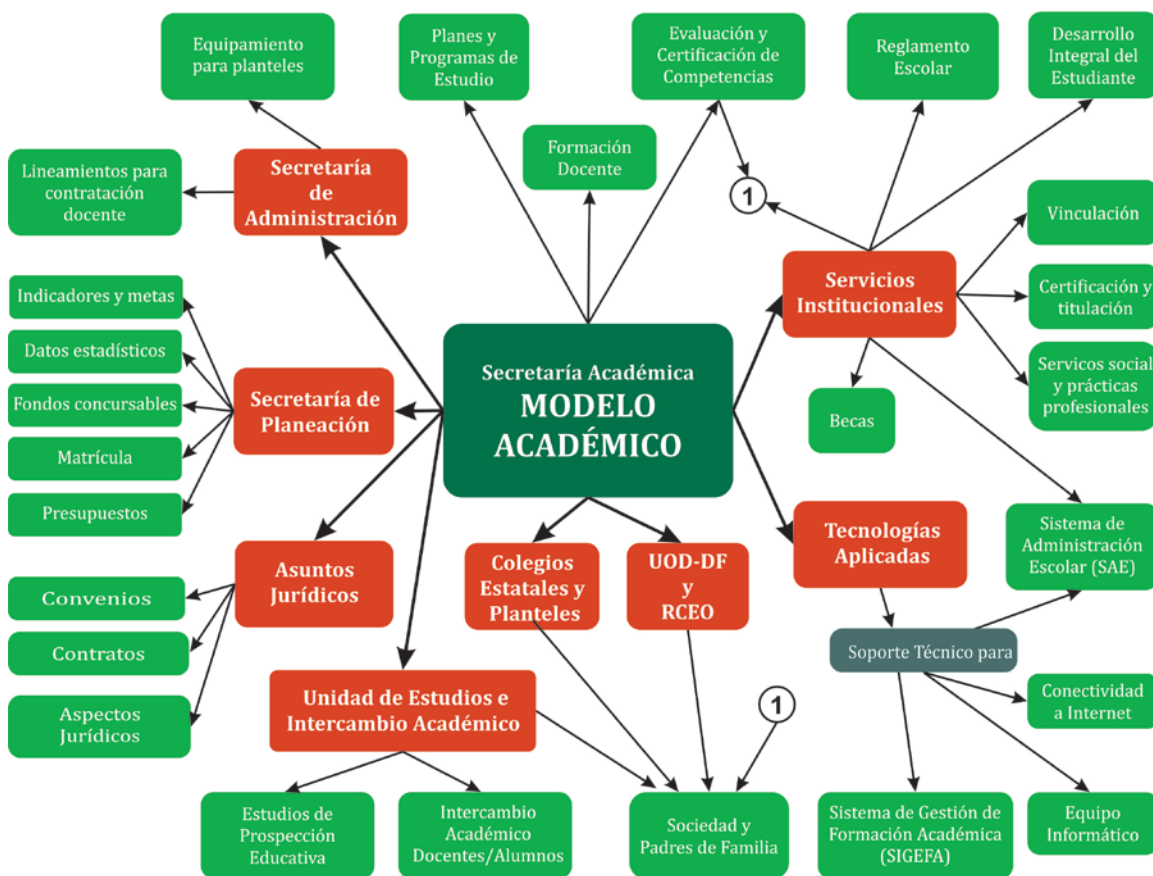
Secretaría Académica
MODELO ACADÉMICO

Equipamiento para planteles

Planes y Programas de Estudio

Evaluación y Certificación de Competencias

Reglamento Escolar

Desarrollo Integral del Estudiante

Formación Docente

Lineamientos para contratación docente

Secretaría de Administración

1

Vinculación

Servicios Institucionales

Certificación y titulación

Servicos social y prácticas profesionales

Becas

Indicadores y metas

Datos estadísticos

Fondos concursables

Matrícula

Presupuestos

Secretaría de Planeación

Tecnologías Aplicadas

Sistema de Administración Escolar (SAE)

Asuntos Jurídicos

Colegios Estatales y Planteles

UOD-DF y RCEO

Convenios

Contratos

Aspectos Jurídicos

Soporte Técnico para

Conectividad a Internet

Unidad de Estudios e Intercambio Académico

1

Equipo Informático

Estudios de Prospección Educativa

Intercambio Académico Docentes/Alumnos

Sociedad y Padres de Familia

Sistema de Gestión de Formación Académica (SIGEFA)